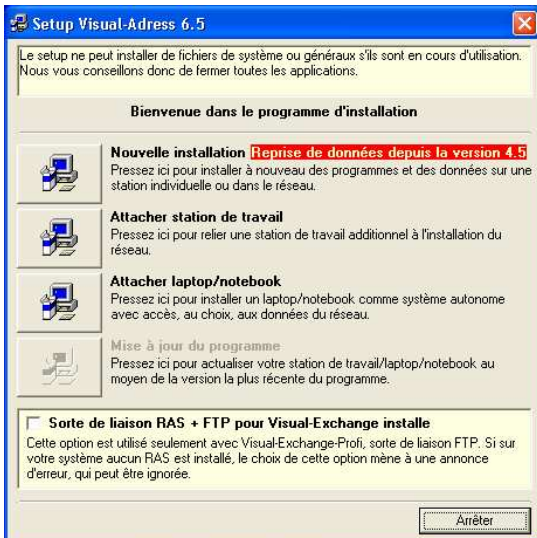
Setup Visual-Adress 6.5

Le setup ne peut installer de fichiers de système ou généraux s'ils sont en cours d'utilisation. Nous vous conseillons donc de fermer toutes les applications.

Bienvenue dans le programme d'installation

Nouvelle installation Reprise de données depuis la version 4.5
Pressez ici pour installer à nouveau des programmes et des données sur une station individuelle ou dans le réseau.

Attacher station de travail
Pressez ici pour relier une station de travail additionnel à l'installation du réseau.

Attacher laptop/notebook
Pressez ici pour installer un laptop/notebook comme système autonome avec accès, au choix, aux données du réseau.

Mise à jour du programme
Pressez ici pour actualiser votre station de travail/laptop/notebook au moyen de la version la plus récente du programme.

Sorte de liaison RAS + FTP pour Visual-Exchange installe
Cette option est utilisé seulement avec Visual-Exchange-Profi, sorte de liaison FTP. Si sur votre système aucun RAS est installé, le choix de cette option mène à une annonce d'erreur, qui peut être ignorée.

Arrêter